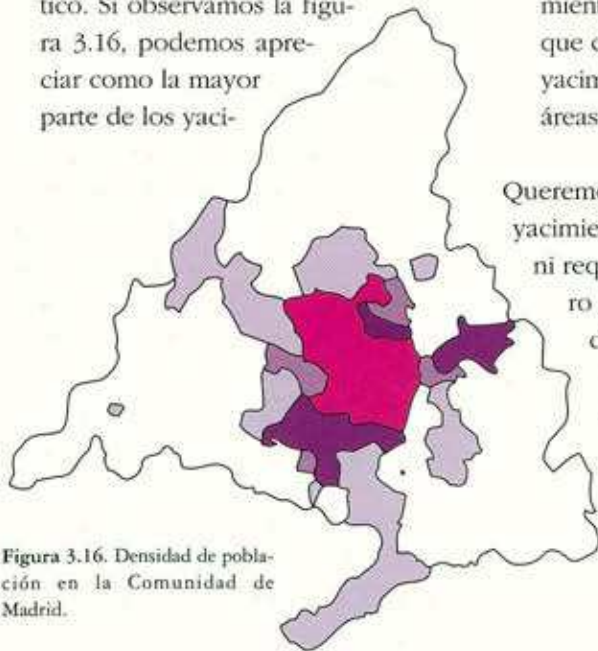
tico. Si observamos la figura 3.16, podemos apreciar como la mayor parte de los yaci-

mien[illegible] que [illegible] yacim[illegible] áreas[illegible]

Queremo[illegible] yacimie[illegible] ni req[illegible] ro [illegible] c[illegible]

Figura 3.16. Densidad de población en la Comunidad de Madrid.